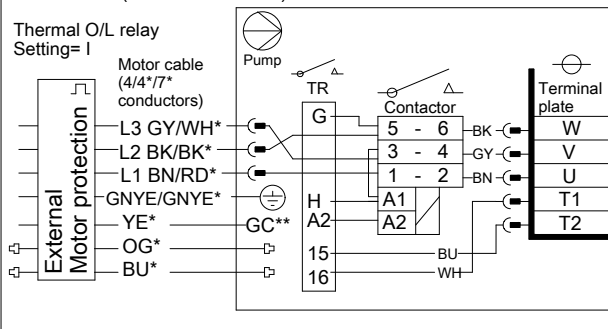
Thermal O/L relay
Setting= I

Motor cable (4/4*/7* conductors)

External Motor protection

L3 GY/WH*
L2 BK/BK*
L1 BN/RD*
GNYE/GNYE*
YE*
OG*
BU*

GC**

Pump

TR

G

H
A2

15
16

Contactor

5 - 6
3 - 4
1 - 2
A1
A2

BK
GY
BN

BU
WH

Terminal plate

W
V
U
T1
T2